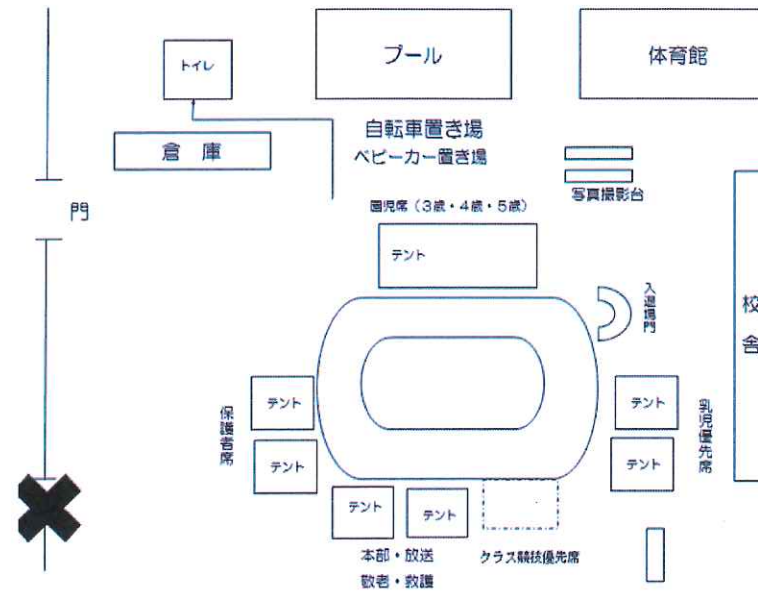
トイレ

プール

体育館

倉 庫

自転車置き場

ベビーカー置き場

門

写真撮影台

園児席（3歳・4歳・5歳）

テント

入退場門

校舎

保護者席

テント

テント

テント

テント

乳児優先席

テント

テント

本部・放送

敬老・救護

クラス競技優先席